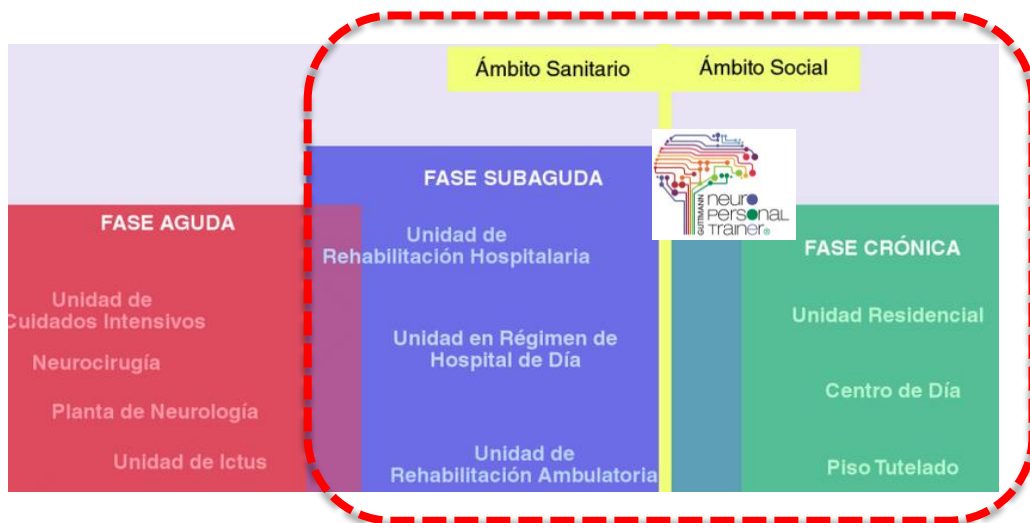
Ámbito Sanitario

Ámbito Social

FASE AGUDA

Unidad de Cuidados Intensivos

Neurocirugía

Planta de Neurología

Unidad de Ictus

FASE SUBAGUDA

Unidad de Rehabilitación Hospitalaria

Unidad en Régimen de Hospital de Día

Unidad de Rehabilitación Ambulatoria

GUTTMANN neuro personal trainer®

FASE CRÓNICA

Unidad Residencial

Centro de Día

Piso Tutelado